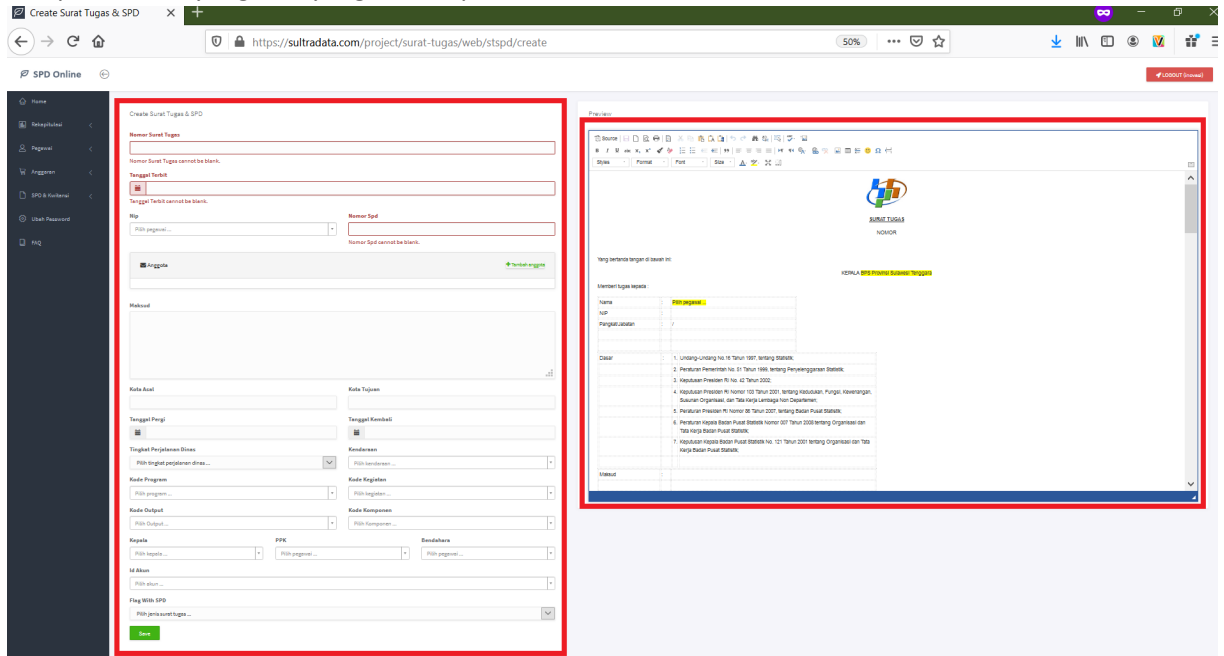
Create Surat Tugas & SPD

https://sultradata.com/project/surat-tugas/web/stspd/create

50%

SPD Online

LOGOUT (noval)

Home
Rekapitulasi
Pegawai
Anggaran
SPD & Kwitansi
Ubah Password
FAQ

Create Surat Tugas & SPD

Nomor Surat Tugas

Nomor Surat Tugas cannot be blank.

Tanggal Terbit

Tanggal Terbit cannot be blank.

Nip

Pilih pegawai ...

Nomor Spd

Nomor Spd cannot be blank.

Anggota

Tambah anggota

Maksud

Kota Asal

Kota Tujuan

Tanggal Pergi

Tanggal Kembali

Tingkat Perjalanan Dinas

Pilih tingkat perjalanan dinas ...

Kendaraan

Pilih kendaraan ...

Kode Program

Pilih program ...

Kode Kegiatan

Pilih kegiatan ...

Kode Output

Pilih Output ...

Kode Komponen

Pilih Komponen ...

Kepala

Pilih kepala ...

PPK

Pilih pegawai ...

Bendahara

Pilih pegawai ...

Id Akun

Pilih akun ...

Flag With SPD

Pilih jenis surat tugas ...

Save

Preview

Source

Styles Format Font Size

SURAT TUGAS

NOMOR

Yang bertanda tangan di bawah ini

KEPALA BPS Provinsi Sulawesi Tenggara

Memberi tugas kepada :

| Nama | : | Pilih pegawai ... |
|---|---|---|
| NIP | : | |
| Pangkat/Jabatan | : | / |

| Dasar | : | 1. Undang-Undang No.16 Tahun 1997, tentang Statistik; |
|---|---|---|
| | | 2. Peraturan Pemerintah No. 51 Tahun 1999, tentang Penyelenggaraan Statistik; |
| | | 3. Keputusan Presiden RI No. 42 Tahun 2002; |
| | | 4. Keputusan Presiden RI Nomor 103 Tahun 2001, tentang Kedudukan, Fungsi, Kewenangan, Susunan Organisasi, dan Tata Kerja Lembaga Non Departemen; |
| | | 5. Peraturan Presiden RI Nomor 86 Tahun 2007, tentang Badan Pusat Statistik; |
| | | 6. Peraturan Kepala Badan Pusat Statistik Nomor 007 Tahun 2008 tentang Organisasi dan Tata Kerja Badan Pusat Statistik; |
| | | 7. Keputusan Kepala Badan Pusat Statistik No. 121 Tahun 2001 tentang Organisasi dan Tata Kerja Badan Pusat Statistik; |
| Maksud | : | |